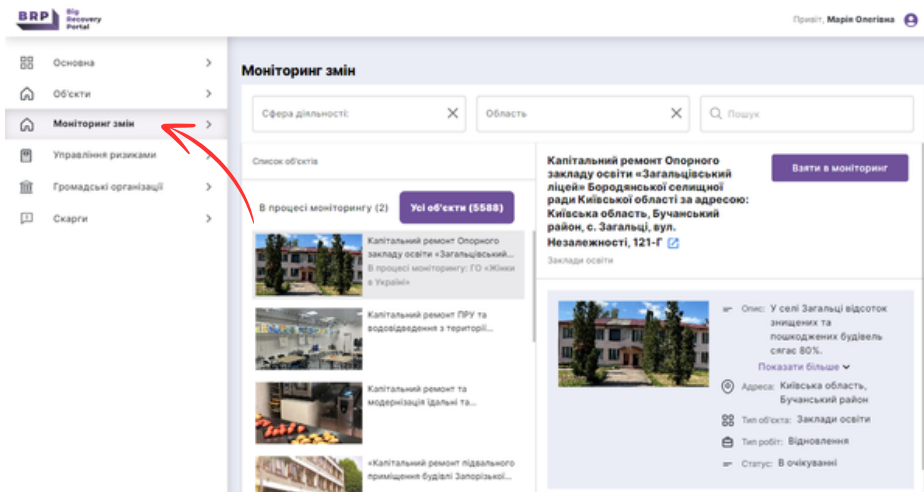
BRP Big Recovery Portal

Привіт, Марія Олегівна

Основна

Об'єкти

Моніторинг змін

Управління ризиками

Громадські організації

Скарги

Моніторинг змін

Сфера діяльності:

Область

Пошук

Список об'єктів

В процесі моніторингу (2)

Усі об'єкти (5588)

Капітальний ремонт Опорного закладу освіти «Загальцівськ...

В процесі моніторингу: ГО «Жінки в Україні»

Капітальний ремонт ПРУ та водовідведення з територі...

Капітальний ремонт та модернізація їдальні та...

«Капітальний ремонт підвального приміщення будівлі Запорізької...

Капітальний ремонт Опорного закладу освіти «Загальцівський ліцей» Бородянської селищної ради Київської області за адресою: Київська область, Бучанський район, с. Загальці, вул. Незалежності, 121-Г

Заклади освіти

Взяти в моніторинг

Опис: У селі Загальці відсоток знищених та пошкоджених будівель сягає 80%.

Показати більше

Адреса: Київська область, Бучанський район

Тип об'єкта: Заклади освіти

Тип робіт: Відновлення

Статус: В очікуванні